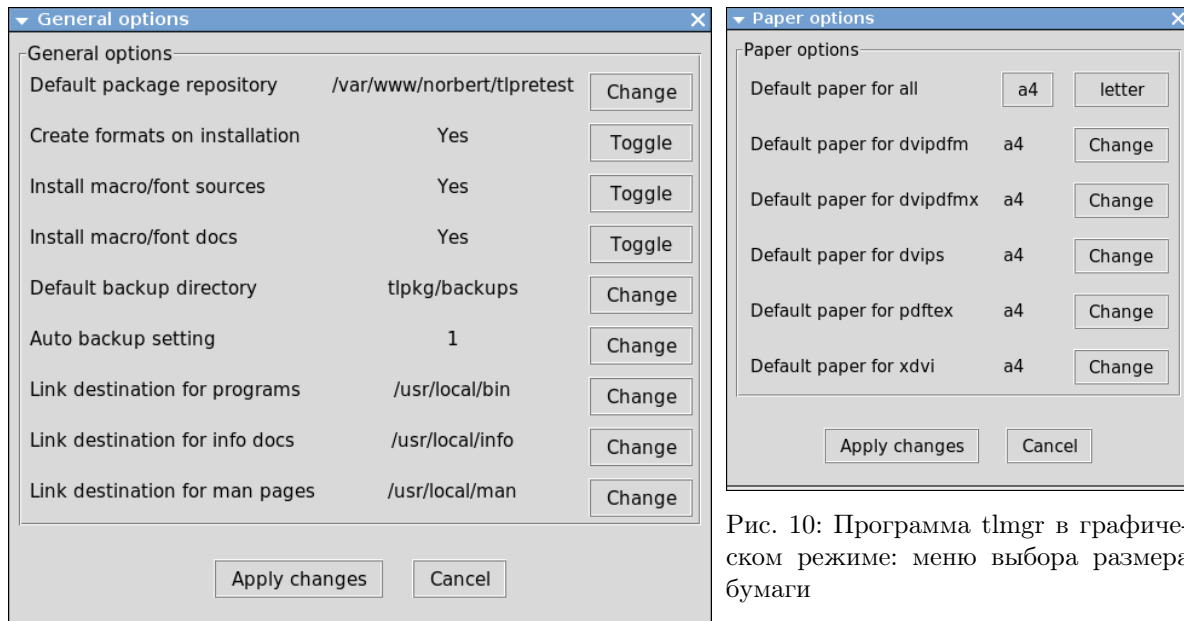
General options

General options

| | | |
|---|---|---|
| Default package repository | /var/www/norbert/tlpretest | Change |
| Create formats on installation | Yes | Toggle |
| Install macro/font sources | Yes | Toggle |
| Install macro/font docs | Yes | Toggle |
| Default backup directory | tlpkg/backups | Change |
| Auto backup setting | 1 | Change |
| Link destination for programs | /usr/local/bin | Change |
| Link destination for info docs | /usr/local/info | Change |
| Link destination for man pages | /usr/local/man | Change |

Apply changes Cancel

Paper options

Paper options

| | | |
|---|---|---|
| Default paper for all | a4 | letter |
| Default paper for dvipdfm | a4 | Change |
| Default paper for dvipdfmx | a4 | Change |
| Default paper for dvips | a4 | Change |
| Default paper for pdftex | a4 | Change |
| Default paper for xdvi | a4 | Change |

Apply changes Cancel

Рис. 10: Программа tlmgr в графическом режиме: меню выбора размера бумаги